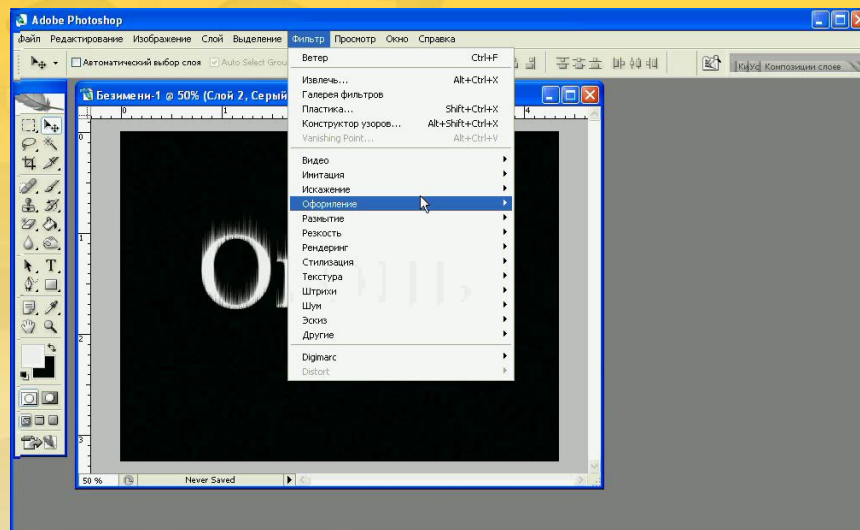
Adobe Photoshop

Файл Редактирование Изображение Слой Выделение Фильтр Просмотр Окно Справка

Автоматический выбор слоя Auto Select Grou

Композиции слоев

Безимени-1 @ 50% (Слой 2, Серый

Ветер Ctrl+F

Извлечь... Alt+Ctrl+X
Галерея фильтров
Пластика... Shift+Ctrl+X
Конструктор узоров... Alt+Shift+Ctrl+X
Vanishing Point... Alt+Ctrl+V

Видео
Имитация
Искажение
Оформление
Размытие
Резкость
Рендеринг
Стилизация
Текстура
Штрихи
Шум
Эскиз
Другие

Digimarc
Distort

50 % Never Saved